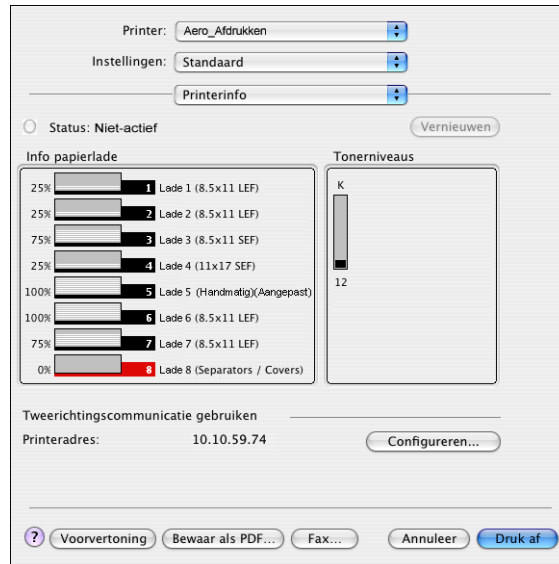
Printer: Aero_Afdrukken

Instellingen: Standaard

Printerinfo

Status: Niet-actief

Vernieuwen

Info papierlade

25% 1 Lade 1 (8.5x11 LEF)

25% 2 Lade 2 (8.5x11 LEF)

75% 3 Lade 3 (8.5x11 SEF)

25% 4 Lade 4 (11x17 SEF)

100% 5 Lade 5 (Handmatig)(Aangepast)

100% 6 Lade 6 (8.5x11 LEF)

75% 7 Lade 7 (8.5x11 LEF)

0% 8 Lade 8 (Separators / Covers)

Tonerniveaus

K

12

Tweerichtingscommunicatie gebruiken

Printeradres: 10.10.59.74

Configureren...

?

Voorvertoning

Bewaar als PDF...

Fax...

Annuleer

Druk af